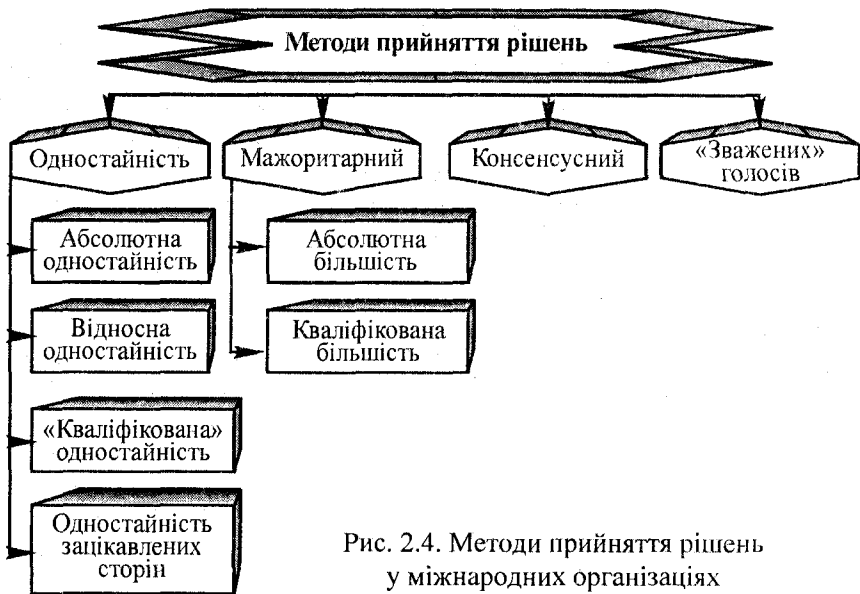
Методи прийняття рішень

Одностайність

Мажоритарний

Консенсусний

«Зважених» голосів

Абсолютна одностайність

Відносна одностайність

«Кваліфікована» одностайність

Одностайність зацікавлених сторін

Абсолютна більшість

Кваліфікована більшість

Рис. 2.4. Методи прийняття рішень у міжнародних організаціях